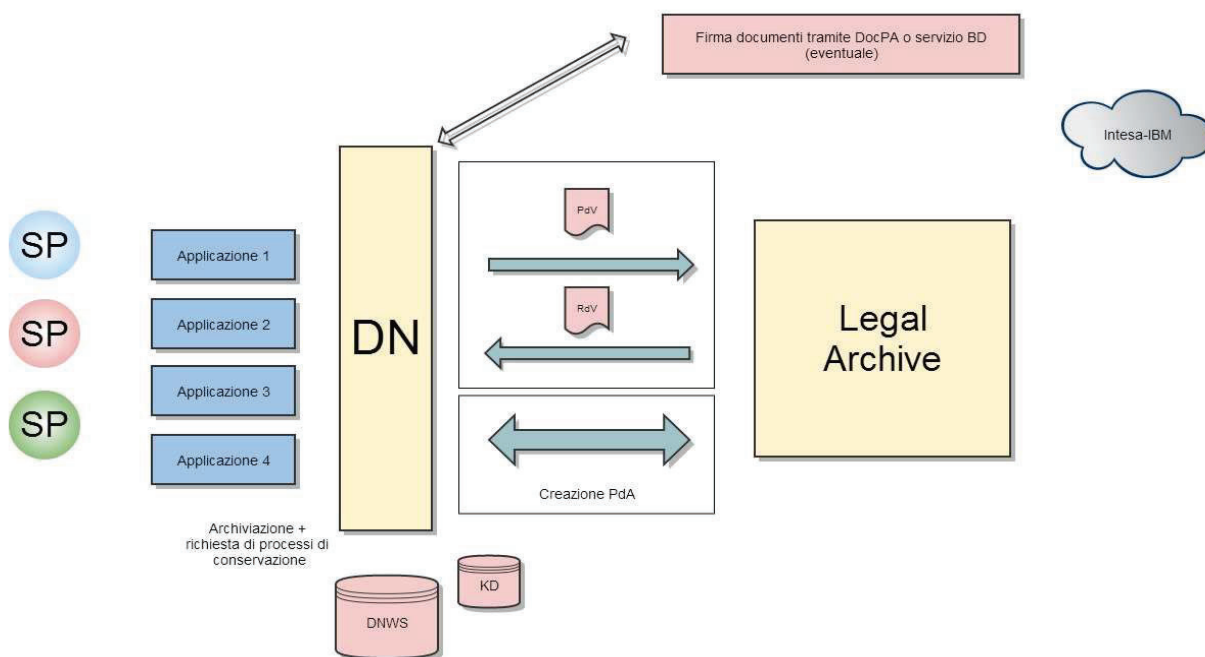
Firma documenti tramite DocPA o servizio BD (eventuale)

Intesa-IBM

SP

SP

SP

Applicazione 1

Applicazione 2

Applicazione 3

Applicazione 4

DN

PdV

RdV

Creazione PdA

Legal Archive

Archiviazione + richiesta di processi di conservazione

KD

DNWS